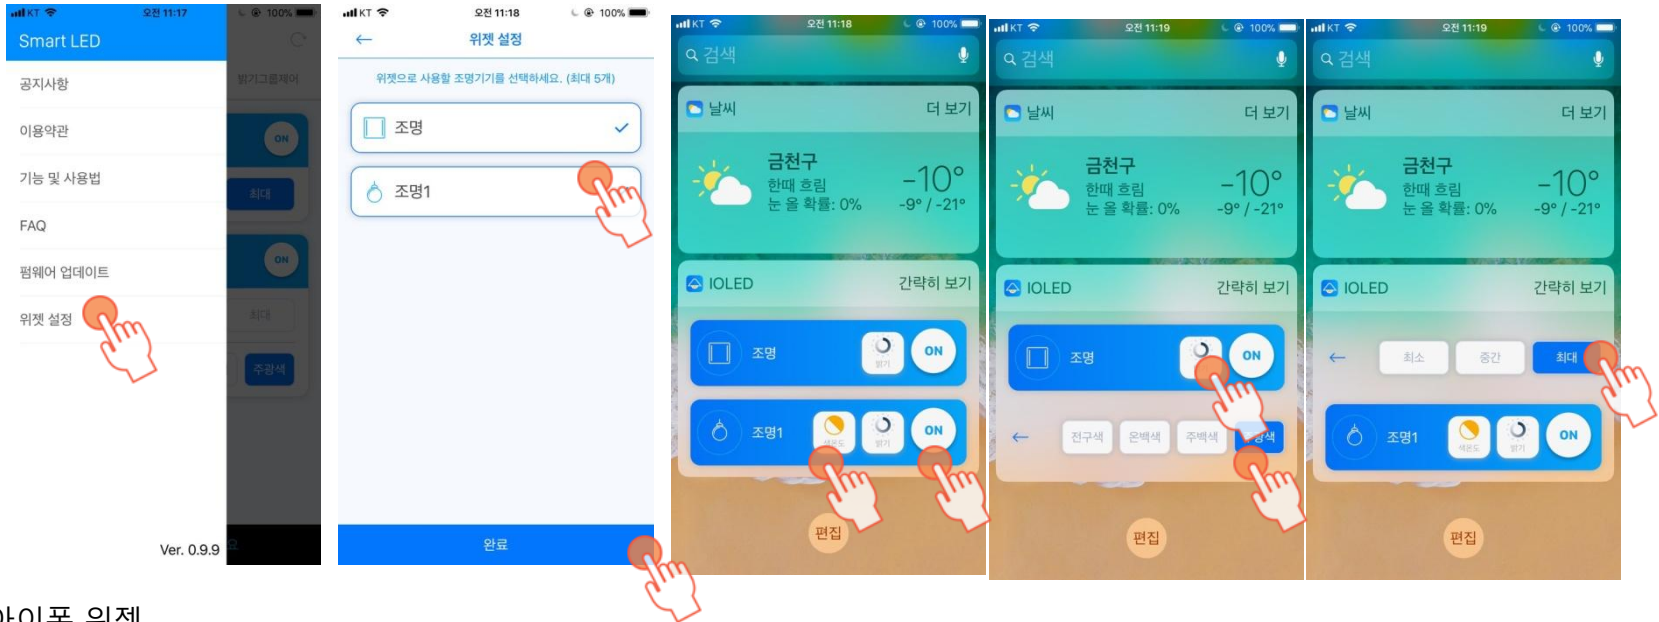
KT 오전 11:17 100%
Smart LED
공지사항
이용약관
기능 및 사용법
FAQ
펌웨어 업데이트
위젯 설정
Ver. 0.9.9
밝기그룹제어
ON
최대
ON
최대
주광색

KT 오전 11:18 100%
위젯 설정
위젯으로 사용할 조명기기를 선택하세요. (최대 5개)
조명
조명1
완료

KT 오전 11:18 100%
검색
날씨 더 보기
금천구
한때 흐림
눈 올 확률: 0%
-10°
-9° / -21°
IOLED 간략히 보기
조명 밝기 ON
조명1 색온도 밝기 ON
편집

KT 오전 11:19 100%
검색
날씨 더 보기
금천구
한때 흐림
눈 올 확률: 0%
-10°
-9° / -21°
IOLED 간략히 보기
조명 ON
전구색 온백색 주백색 주광색
편집

KT 오전 11:19 100%
검색
날씨 더 보기
금천구
한때 흐림
눈 올 확률: 0%
-10°
-9° / -21°
IOLED 간략히 보기
최소 중간 최대
조명1 색온도 밝기 ON
편집

아이폰 위젯